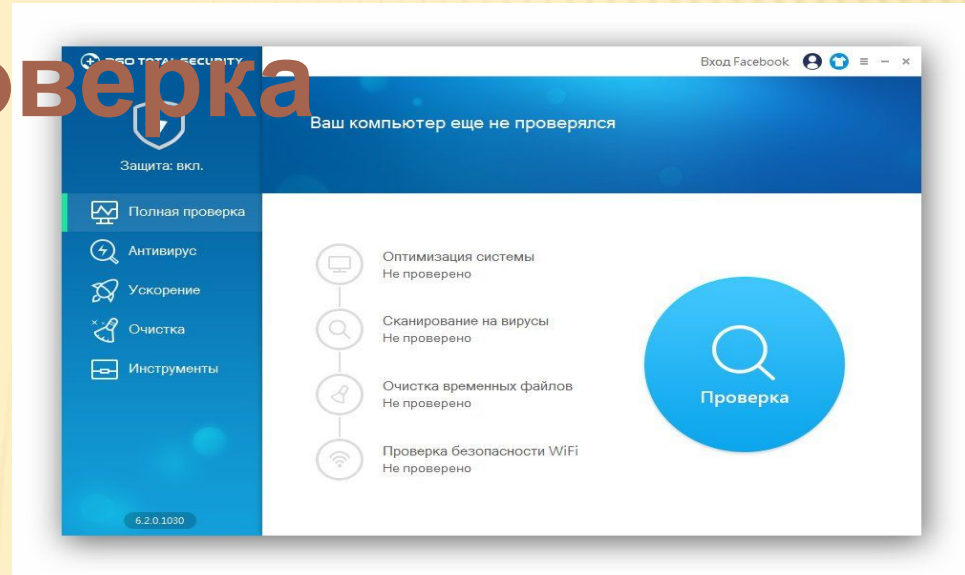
оверка

360 TOTAL SECURITY

Вход Facebook

Ваш компьютер еще не проверялся

Защита: вкл.

Полная проверка

Антивирус

Ускорение

Очистка

Инструменты

6.2.0.1030

Оптимизация системы
Не проверено

Сканирование на вирусы
Не проверено

Очистка временных файлов
Не проверено

Проверка безопасности WiFi
Не проверено

Проверка